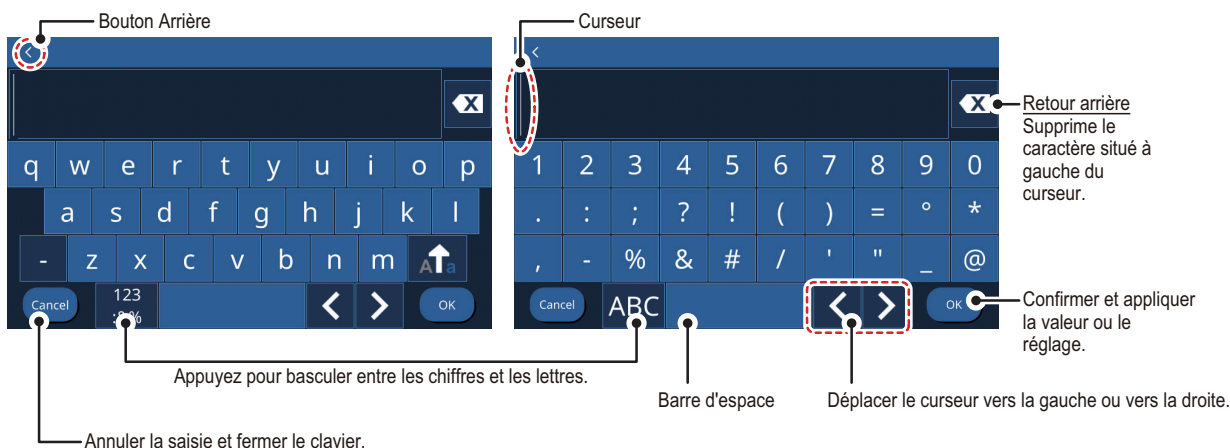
Bouton Arrière

Curseur

Retour arrière
Supprime le caractère situé à gauche du curseur.

q w e r t y u i o p
a s d f g h j k l
- z x c v b n m
Cancel
123
;@%
OK

1 2 3 4 5 6 7 8 9 0
. : ; ? ! ( ) = ° *
, - % & # / ' " _ @
Cancel
ABC
OK

Confirmer et appliquer la valeur ou le réglage.

Appuyez pour basculer entre les chiffres et les lettres.

Barre d'espace

Déplacer le curseur vers la gauche ou vers la droite.

Annuler la saisie et fermer le clavier.